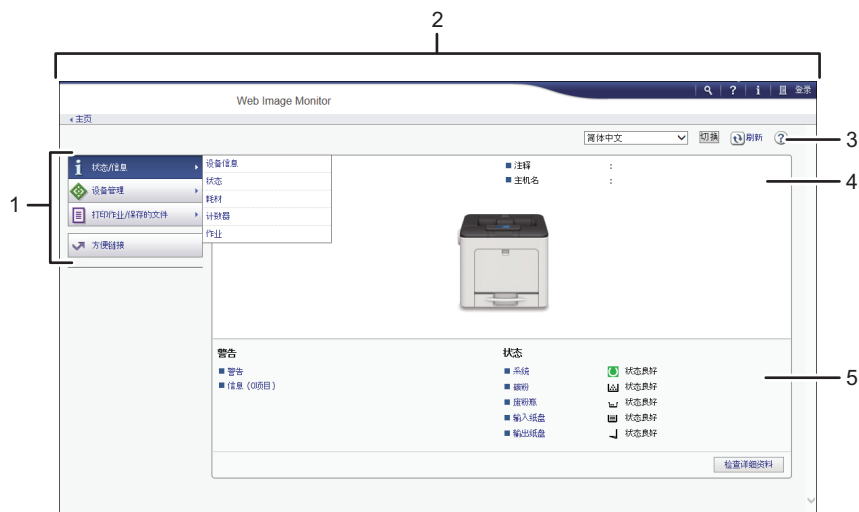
2

登录

Web Image Monitor

主页

简体中文

切换

刷新

3

1

状态/信息

设备管理

打印作业/保存的文件

方便链接

设备信息

状态

耗材

计数器

作业

■ 注释 :

■ 主机名 :

4

警告

■ 警告

■ 信息（0项目）

状态

■ 系统 状态良好

■ 碳粉 状态良好

■ 废粉瓶 状态良好

■ 输入纸盘 状态良好

■ 输出纸盘 状态良好

5

检查详细资料